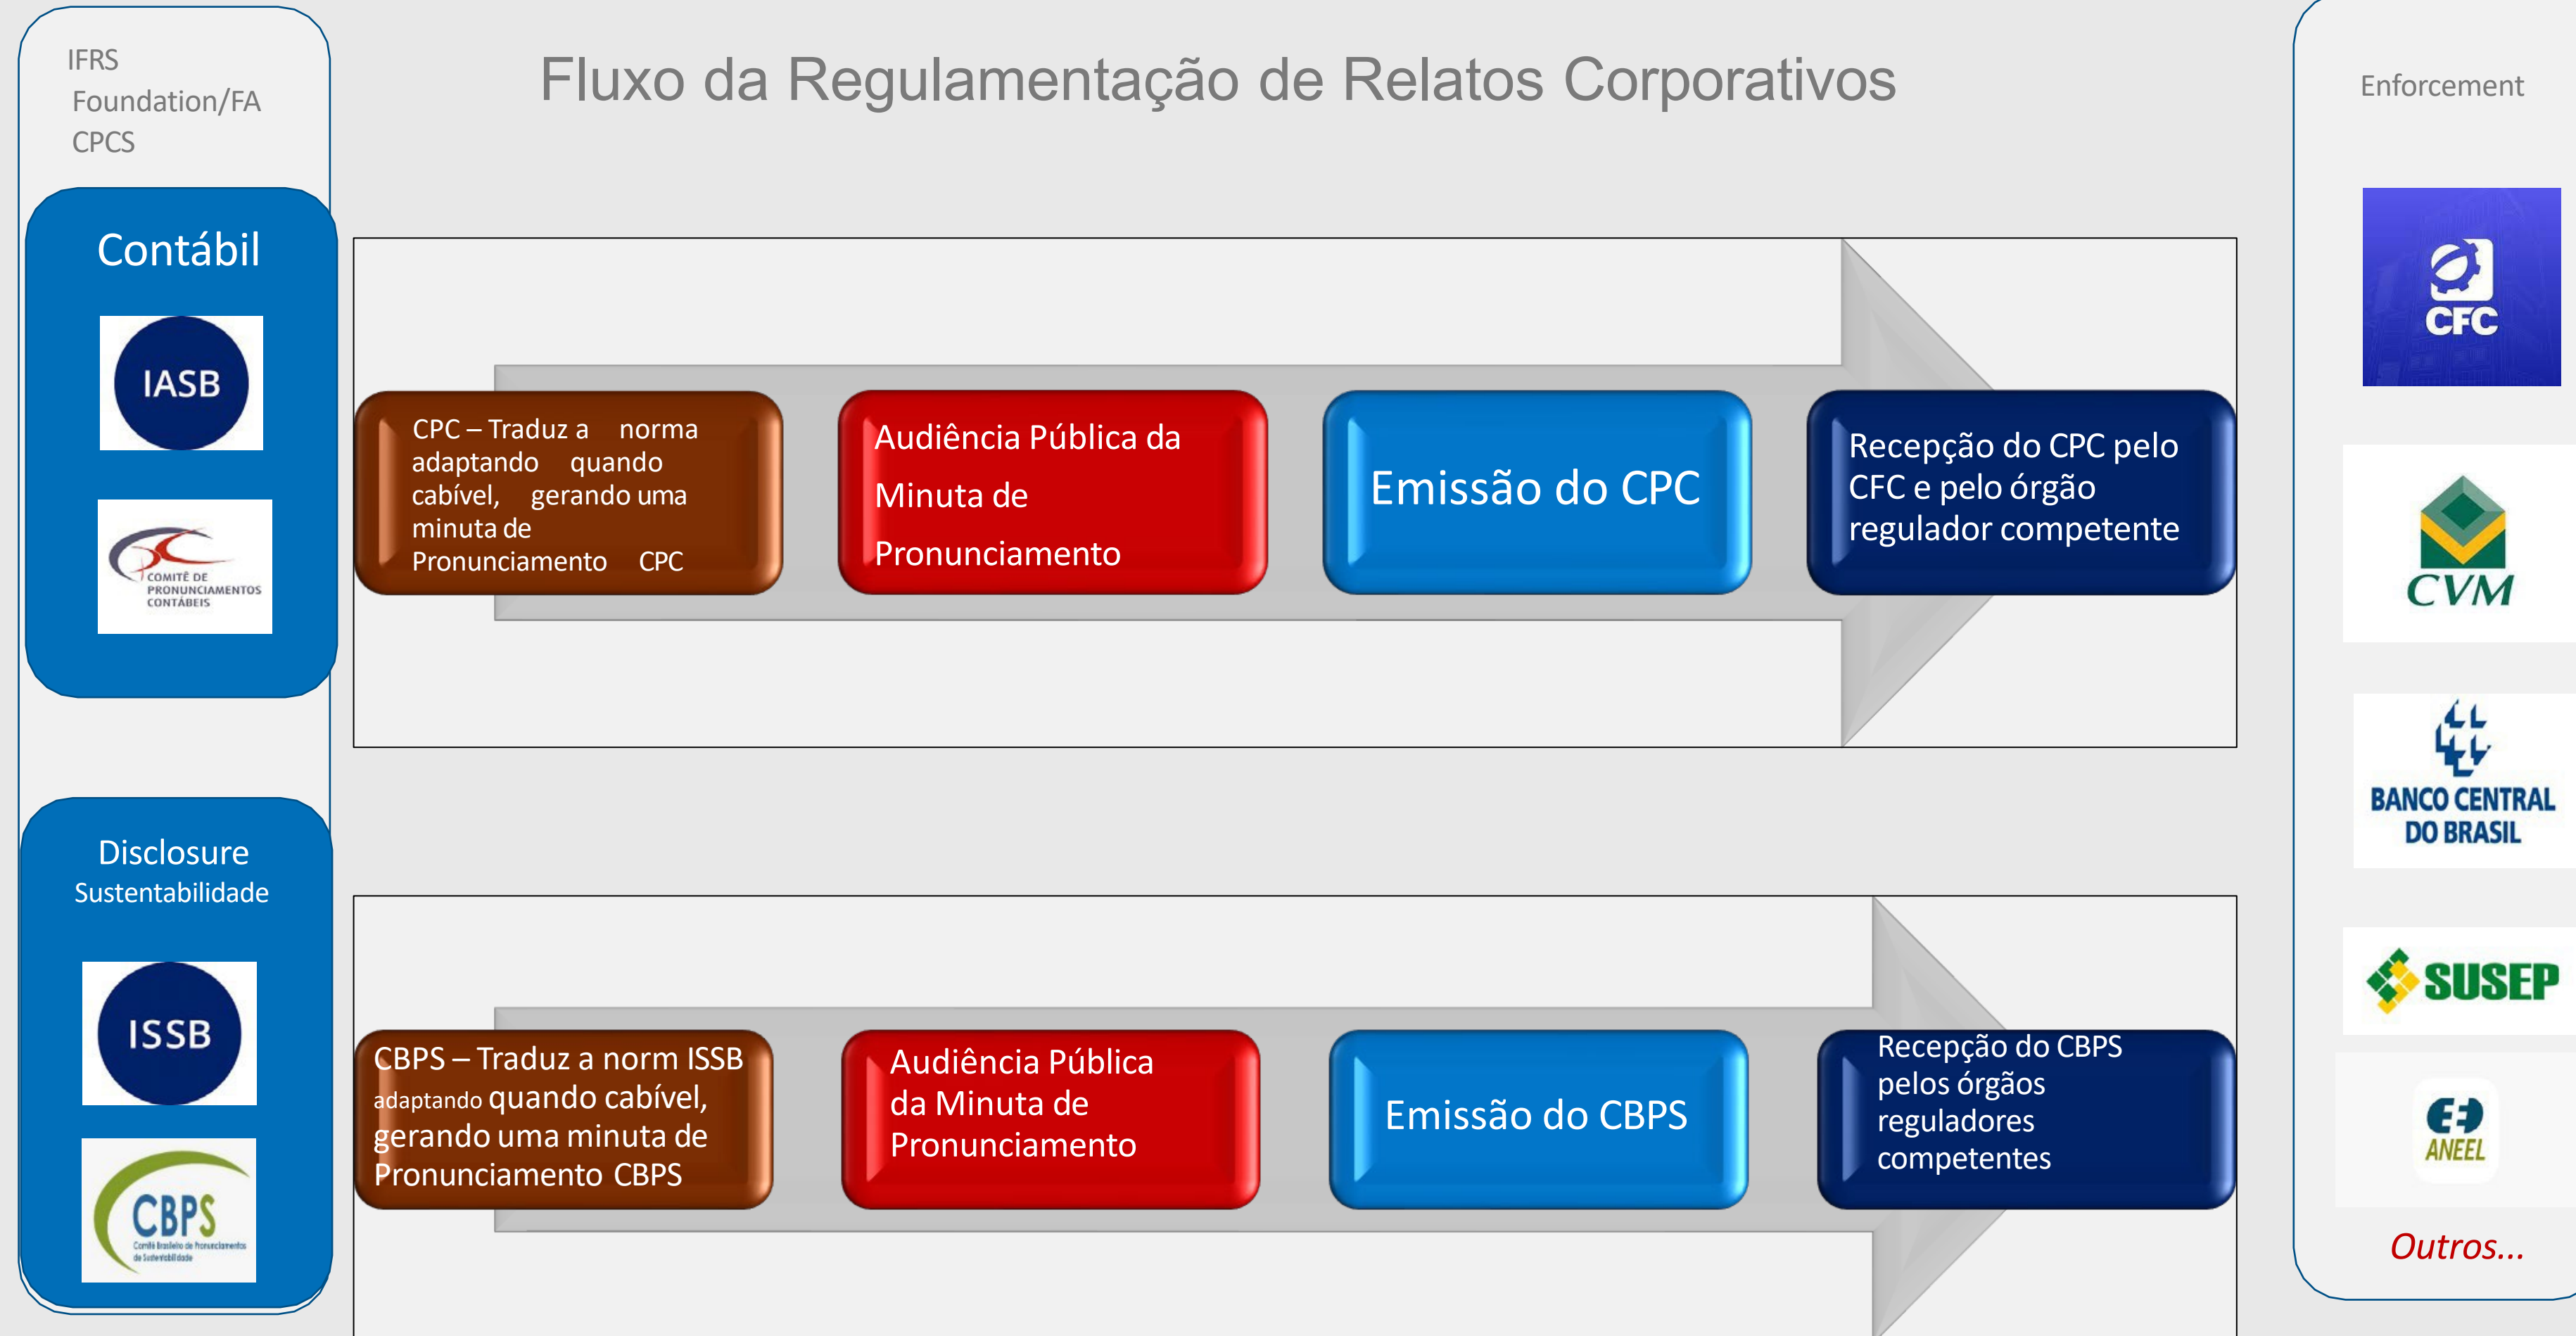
IFRS Foundation/FA CPCS

Fluxo da Regulamentação de Relatos Corporativos

Enforcement

Contábil

IASB

COMITÊ DE PRONUNCIAMENTOS CONTÁBEIS

CPC – Traduz a norma adaptando quando cabível, gerando uma minuta de Pronunciamento CPC

Audiência Pública da Minuta de Pronunciamento

Emissão do CPC

Recepção do CPC pelo CFC e pelo órgão regulador competente

CFC

CVM

BANCO CENTRAL DO BRASIL

Disclosure Sustentabilidade

ISSB

CBPS Comitê Brasileiro de Pronunciamentos de Sustentabilidade

CBPS – Traduz a norm ISSB adaptando quando cabível, gerando uma minuta de Pronunciamento CBPS

Audiência Pública da Minuta de Pronunciamento

Emissão do CBPS

Recepção do CBPS pelos órgãos reguladores competentes

SUSEP

ANEEL

Outros...